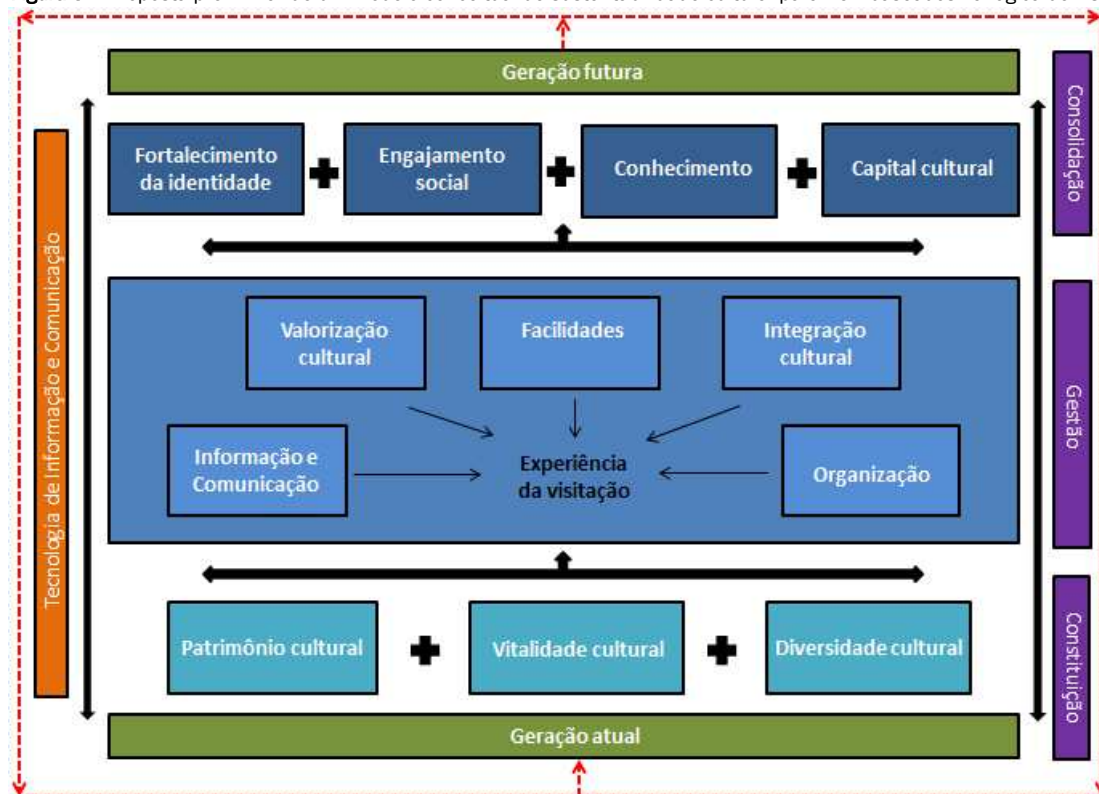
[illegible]

Geração futura

Tecnologia de Informação e Comunicação

Fortalecimento da identidade + Engajamento social + Conhecimento + Capital cultural

Consolidação

Valorização cultural

Facilidades

Integração cultural

Informação e Comunicação

Experiência da visitação

Organização

Gestão

Patrimônio cultural + Vitalidade cultural + Diversidade cultural

Constituição

Geração atual